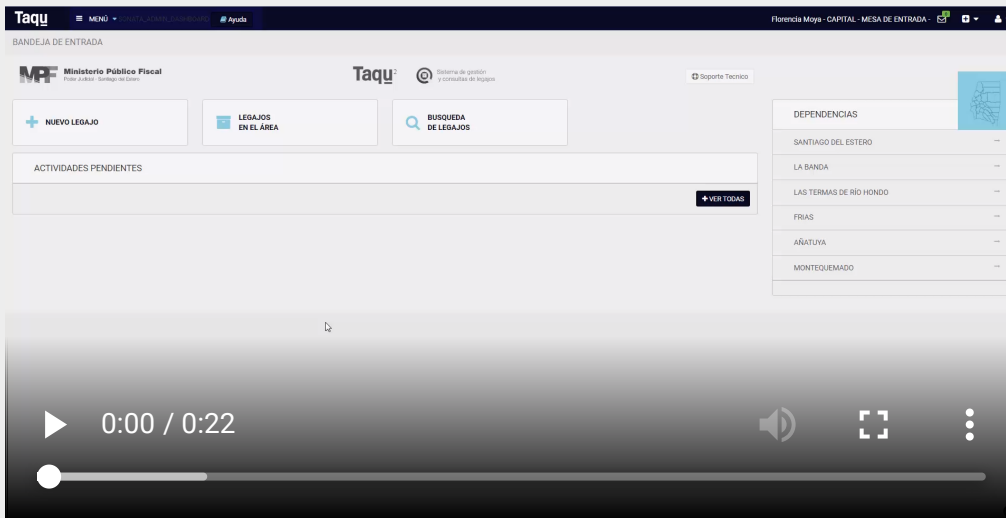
Taqu MENÚ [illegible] Ayuda

Florencia Moya - CAPITAL - MESA DE ENTRADA -

BANDEJA DE ENTRADA

MPF Ministerio Público Fiscal
Poder Judicial - Santiago del Estero

Taqu Sistema de gestión y consultas de legajos

Soporte Tecnico

NUEVO LEGAJO

LEGAJOS EN EL ÁREA

BUSQUEDA DE LEGAJOS

ACTIVIDADES PENDIENTES

+ VER TODAS

DEPENDENCIAS

SANTIAGO DEL ESTERO

LA BANDA

LAS TERMAS DE RÍO HONDO

FRIAS

AÑATUYA

MONTEQUEMADO

0:00 / 0:22